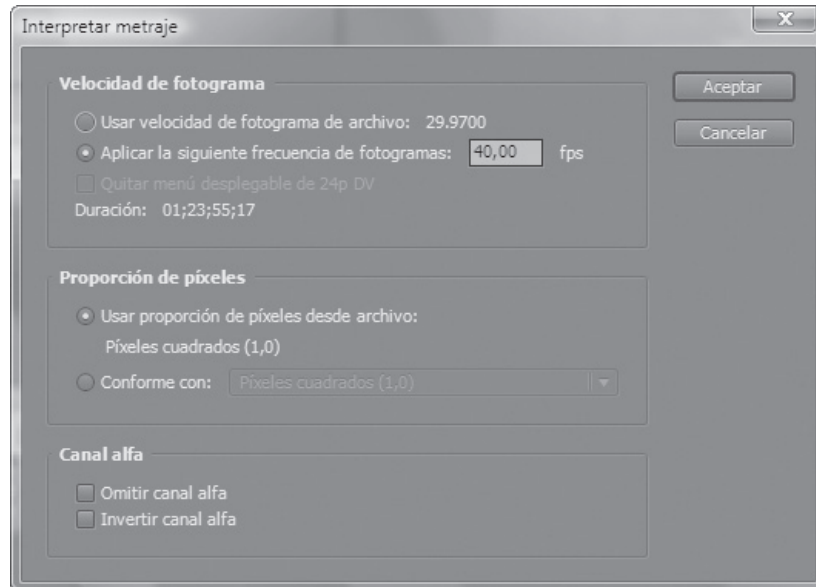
Interpretar metraje

Velocidad de fotograma

Usar velocidad de fotograma de archivo: 29.9700

Aplicar la siguiente frecuencia de fotogramas: 40,00 fps

Quitar menú desplegable de 24p DV

Duración: 01;23;55;17

Proporción de píxeles

Usar proporción de píxeles desde archivo:

Píxeles cuadrados (1,0)

Conforme con: Píxeles cuadrados (1,0)

Canal alfa

Omitir canal alfa

Invertir canal alfa

Aceptar

Cancelar